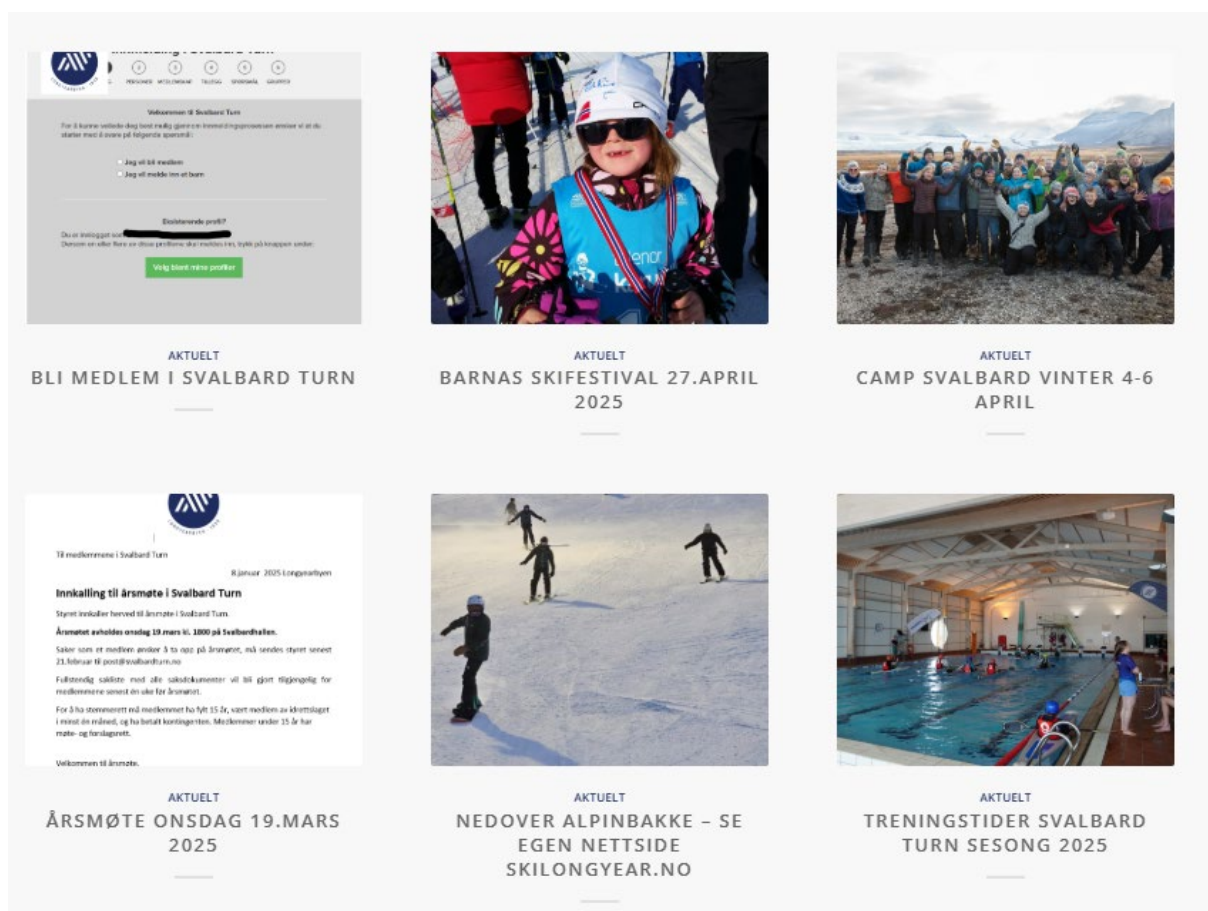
Innmelding i Svalbard Turn

PERSONER MEDLEMSKAP TILLEGG SPØRSMÅL GRUPPER

Velkommen til Svalbard Turn

For å kunne veilede deg best mulig gjennom innmeldingsprosessen ønsker vi at du starter med å svare på følgende spørsmål:

Jeg vil bli medlem
Jeg vil melde inn et barn

Eksisterende profil?

Du er innlogget som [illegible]
Dersom en eller flere av disse profilene skal meldes inn, trykk på knappen under:

Velg blant mine profiler

AKTUELT
BLI MEDLEM I SVALBARD TURN

AKTUELT
BARNAS SKIFESTIVAL 27.APRIL 2025

AKTUELT
CAMP SVALBARD VINTER 4-6 APRIL

Til medlemmene i Svalbard Turn

8.januar 2025 Longyearbyen

Innkalling til årsmøte i Svalbard Turn

Styret innkaller herved til årsmøte i Svalbard Turn.

Årsmøtet avholdes onsdag 19.mars kl. 1800 på Svalbardhallen.

Saker som et medlem ønsker å ta opp på årsmøtet, må sendes styret senest 21.februar til post@svalbardturn.no

Fullstendig sakliste med alle saksdokumenter vil bli gjort tilgjengelig for medlemmene senest én uke før årsmøtet.

For å ha stemmerett må medlemmet ha fylt 15 år, vært medlem av idrettslaget i minst én måned, og ha betalt kontingenten. Medlemmer under 15 år har møte- og forslagsrett.

Velkommen til årsmøte.

AKTUELT
ÅRSMØTE ONSDAG 19.MARS 2025

AKTUELT
NEDOVER ALPINBAKKE – SE EGEN NETTSIDE SKILONGYEAR.NO

AKTUELT
TRENINGSTIDER SVALBARD TURN SESONG 2025